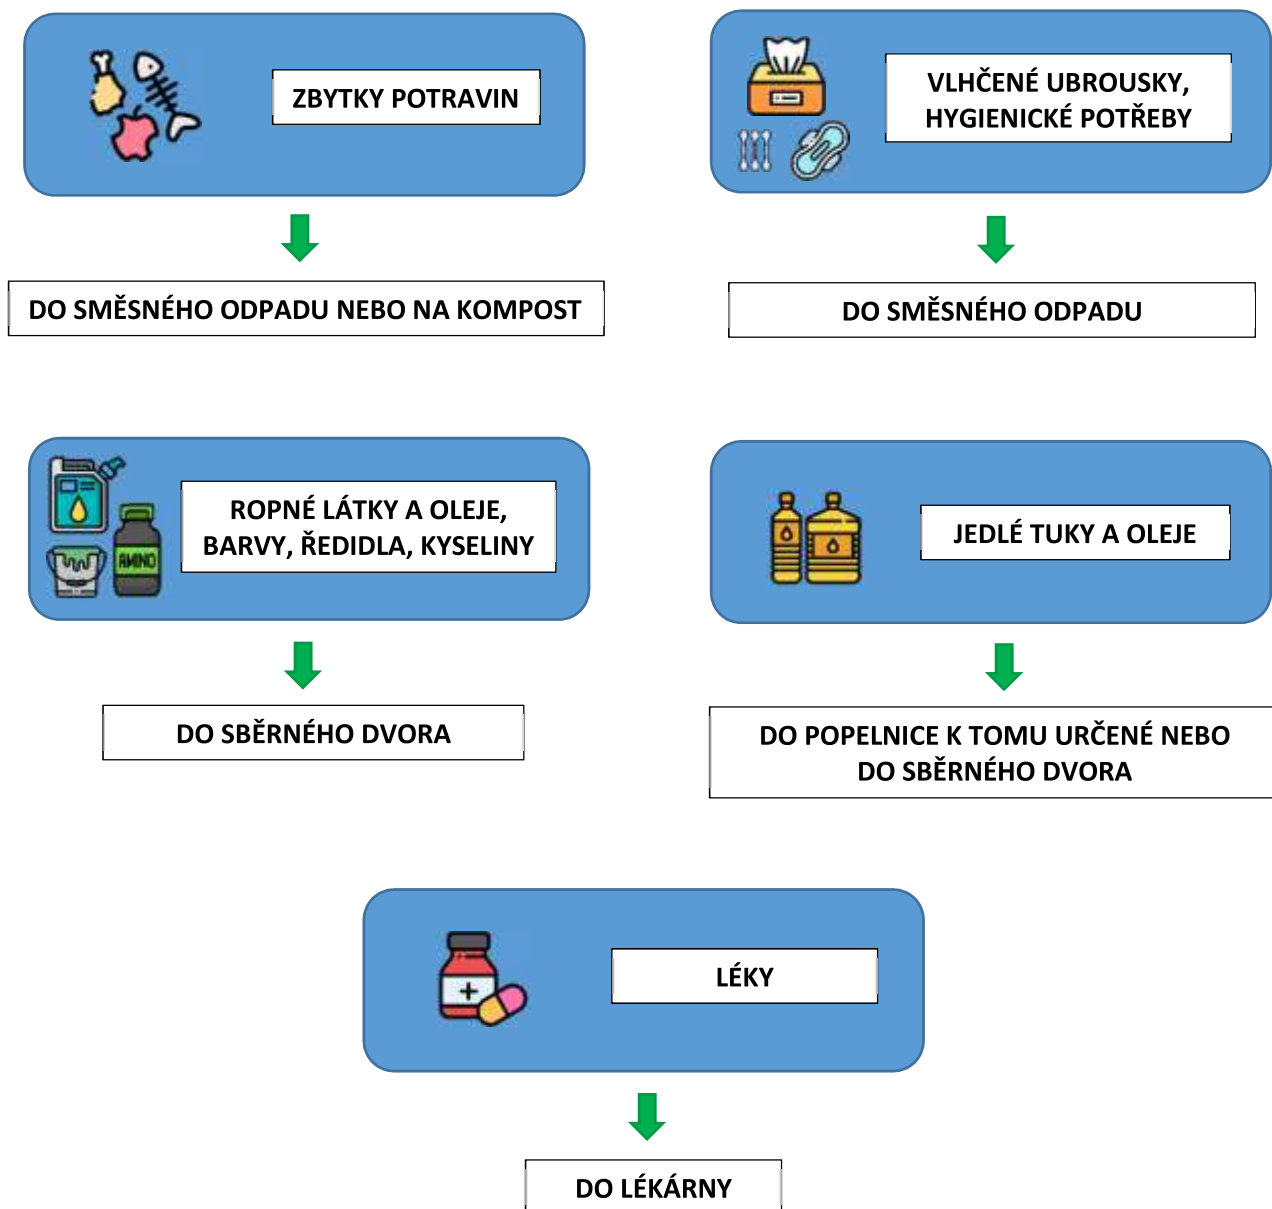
ZBYTKY POTRAVIN

DO SMĚSNÉHO ODPADU NEBO NA KOMPOST

VLHČENÉ UBROUSKY, HYGIENICKÉ POTŘEBY

DO SMĚSNÉHO ODPADU

AMINO

ROPNÉ LÁTKY A OLEJE, BARVY, ŘEDIDLA, KYSELINY

DO SBĚRNÉHO DVORA

JEDLÉ TUKY A OLEJE

DO POPELNICE K TOMU URČENÉ NEBO DO SBĚRNÉHO DVORA

LÉKY

DO LÉKÁRNY